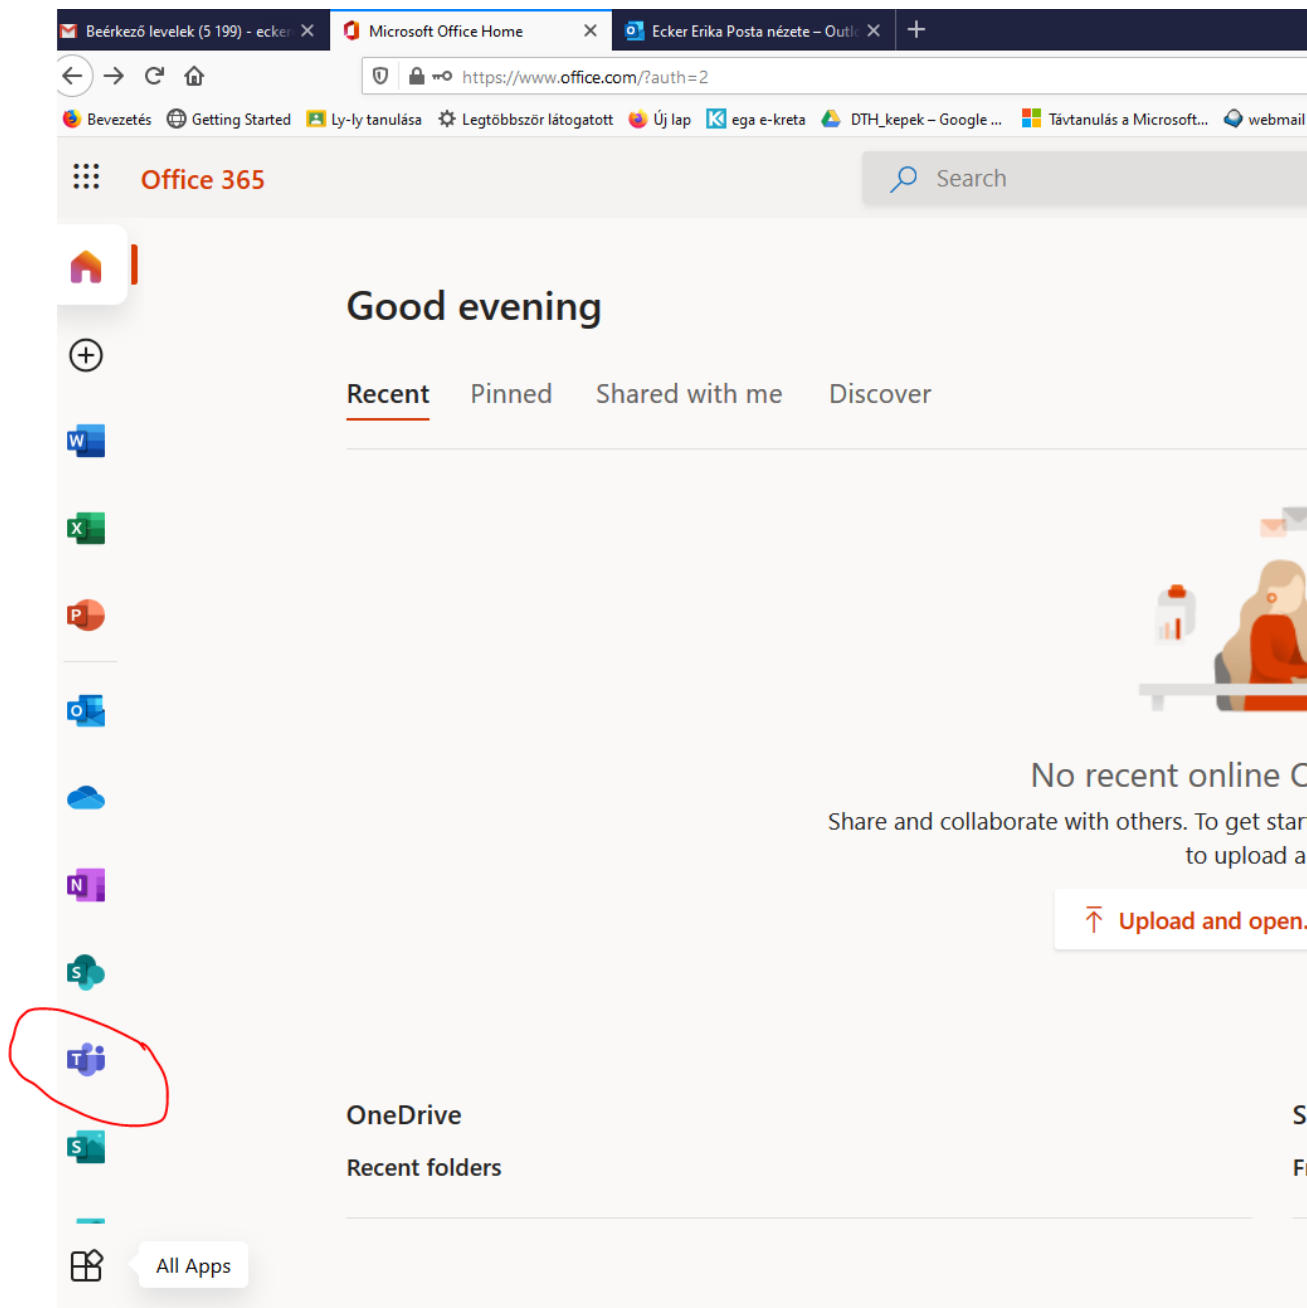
Beérkező levelek (5 199) - ecker
Microsoft Office Home
Ecker Erika Posta nézete – Outlo

https://www.office.com/?auth=2

Bevezetés
Getting Started
Ly-ly tanulása
Legtöbbször látogatott
Új lap
ega e-kreta
DTH_kepek – Google ...
Távtanulás a Microsoft...
webmail

Office 365
Search

Good evening

Recent
Pinned
Shared with me
Discover

No recent online C
Share and collaborate with others. To get star
to upload a

Upload and open.

OneDrive
Recent folders

S
Fr

All Apps